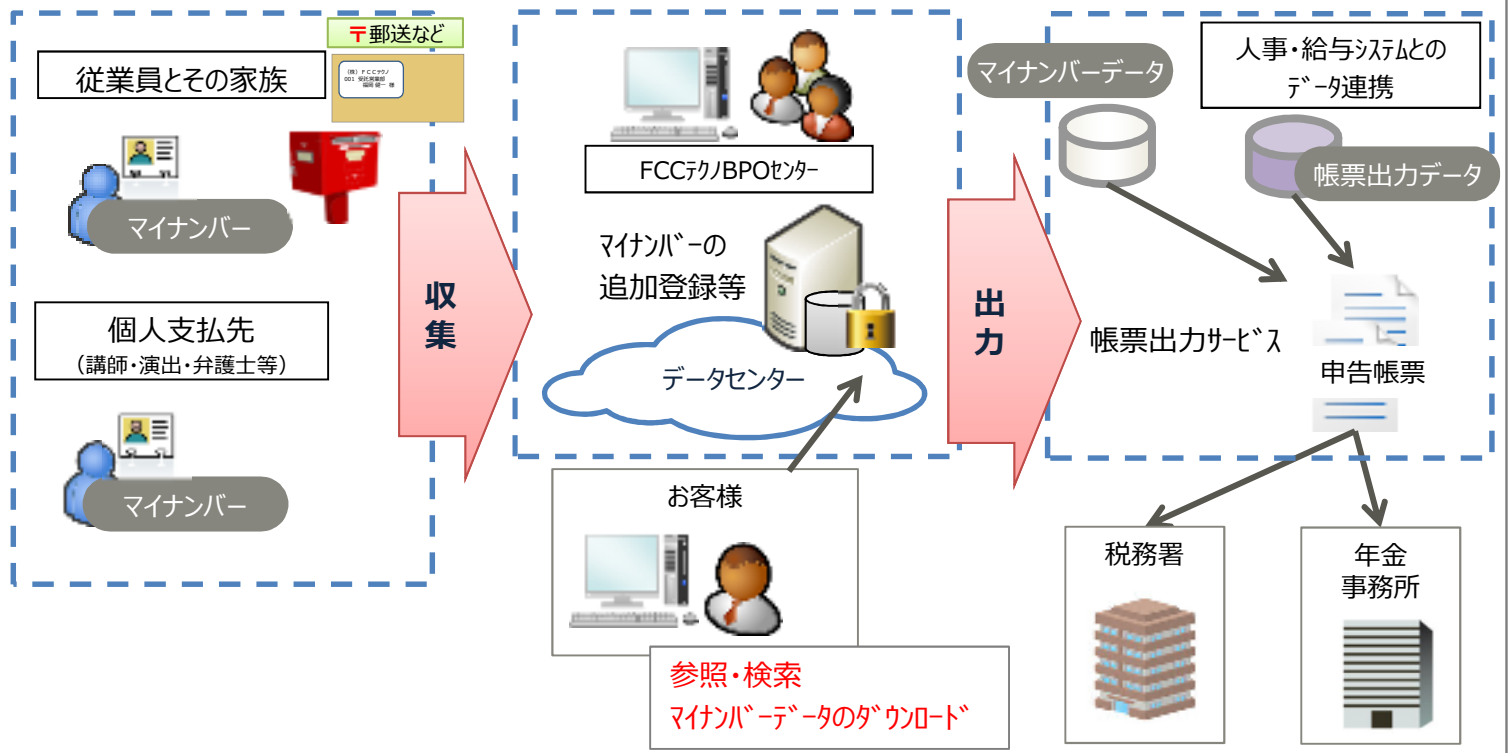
〒郵送など

(株) FCCテクノ
001 受託業務部
福岡 健一 様

従業員とその家族

マイナンバー

個人支払先
（講師・演出・弁護士等）

マイナンバー

収集

FCCﾃｸﾉBPOｾﾝﾀｰ

ﾏｲﾅﾝﾊﾞｰの
追加登録等

データセンター

お客様

参照・検索
ﾏｲﾅﾝﾊﾞｰﾃﾞｰﾀのﾀﾞｳﾝﾛｰﾄﾞ

出力

マイナンバーデータ

人事・給与ｼｽﾃﾑとの
ﾃﾞｰﾀ連携

帳票出力データ

帳票出力ｻｰﾋﾞｽ

申告帳票

税務署

年金
事務所